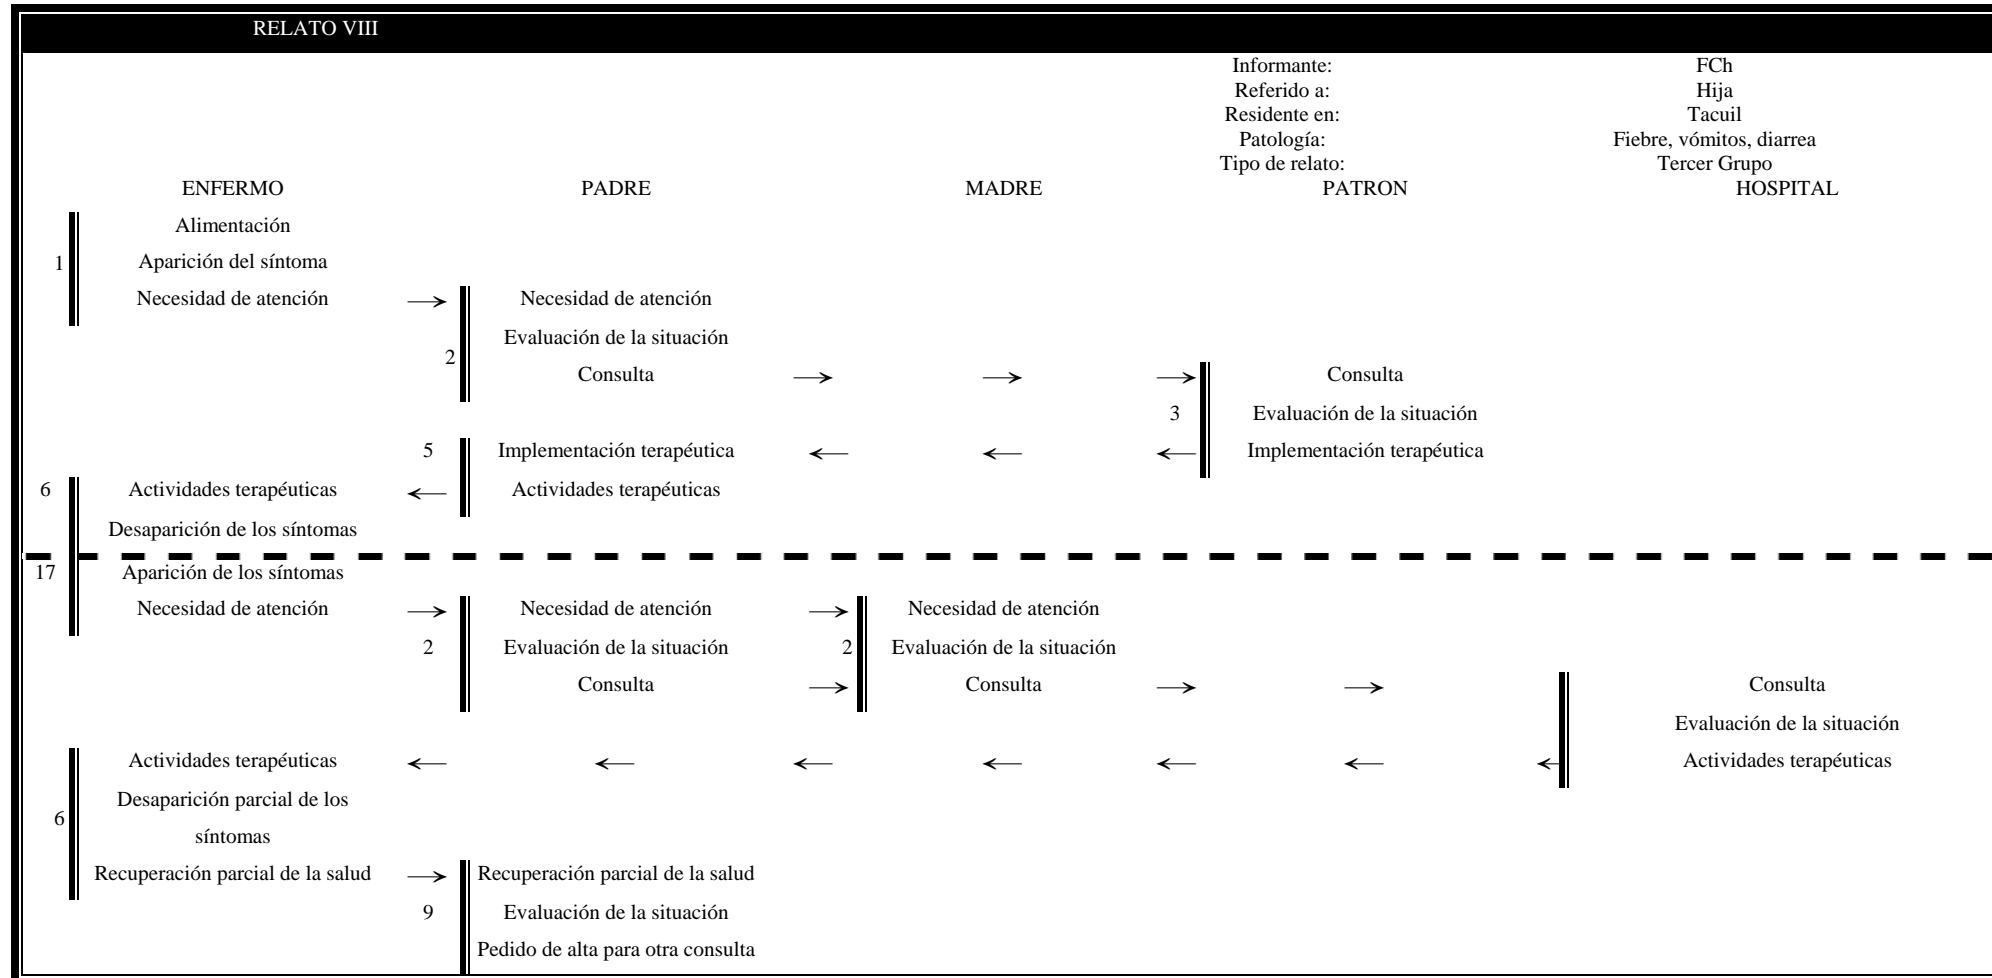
RELATO VIII

Informante: FCh
Referido a: Hija
Residente en: Tacuil
Patología: Fiebre, vómitos, diarrea
Tipo de relato: Tercer Grupo

ENFERMO PADRE MADRE PATRON HOSPITAL

1
Alimentación
Aparición del síntoma
Necesidad de atención →

2
Necesidad de atención
Evaluación de la situación
Consulta → → →

3
Consulta
Evaluación de la situación
Implementación terapéutica

5
Implementación terapéutica ← ← ←
Actividades terapéuticas

6
Actividades terapéuticas ←
Desaparición de los síntomas

17
Aparición de los síntomas
Necesidad de atención →

2
Necesidad de atención →
Evaluación de la situación
Consulta →

2
Necesidad de atención
Evaluación de la situación
Consulta → →

Consulta
Evaluación de la situación
Actividades terapéuticas

6
Actividades terapéuticas ← ← ← ← ← ← ←
Desaparición parcial de los síntomas
Recuperación parcial de la salud →

9
Recuperación parcial de la salud
Evaluación de la situación
Pedido de alta para otra consulta